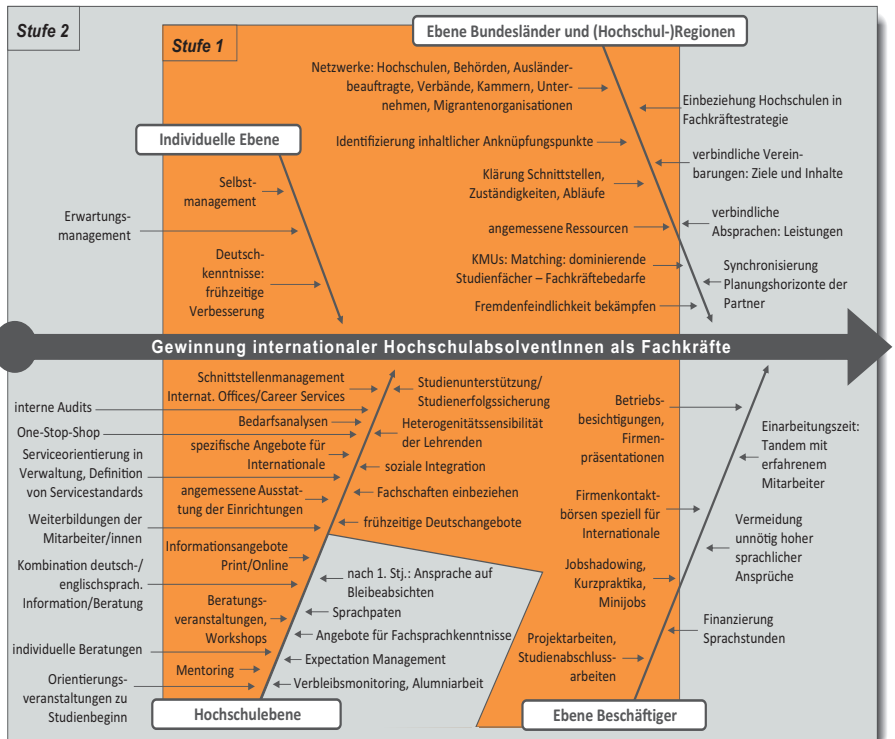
Stufe 2

Stufe 1

Ebene Bundesländer und (Hochschul-)Regionen

Netzwerke: Hochschulen, Behörden, Ausländerbeauftragte, Verbände, Kammern, Unternehmen, Migrantenorganisationen

Einbeziehung Hochschulen in Fachkräftestrategie

Identifizierung inhaltlicher Anknüpfungspunkte

verbindliche Vereinbarungen: Ziele und Inhalte

Klärung Schnittstellen, Zuständigkeiten, Abläufe

verbindliche Absprachen: Leistungen

angemessene Ressourcen

KMUs: Matching: dominierende Studienfächer – Fachkräftebedarfe

Synchronisierung Planungshorizonte der Partner

Fremdenfeindlichkeit bekämpfen

Individuelle Ebene

Selbstmanagement

Erwartungsmanagement

Deutschkenntnisse: frühzeitige Verbesserung

Gewinnung internationaler HochschulabsolventInnen als Fachkräfte

Schnittstellenmanagement Internat. Offices/Career Services

Studienunterstützung/ Studienerfolgssicherung

interne Audits

Bedarfsanalysen

Heterogenitätssensibilität der Lehrenden

One-Stop-Shop

spezifische Angebote für Internationale

soziale Integration

Serviceorientierung in Verwaltung, Definition von Servicestandards

angemessene Ausstattung der Einrichtungen

Fachschaften einbeziehen

Weiterbildungen der Mitarbeiter/innen

frühzeitige Deutschangebote

Informationsangebote Print/Online

Kombination deutsch-/ englischsprach. Information/Beratung

nach 1. Stj.: Ansprache auf Bleibeabsichten

Beratungsveranstaltungen, Workshops

Sprachpaten

Angebote für Fachsprachkenntnisse

individuelle Beratungen

Mentoring

Expectation Management

Orientierungsveranstaltungen zu Studienbeginn

Verbleibsmonitoring, Alumniarbeit

Hochschulebene

Betriebsbesichtigungen, Firmenpräsentationen

Einarbeitungszeit: Tandem mit erfahrenem Mitarbeiter

Firmenkontaktbörsen speziell für Internationale

Vermeidung unnötig hoher sprachlicher Ansprüche

Jobshadowing, Kurzpraktika, Minijobs

Finanzierung Sprachstunden

Projektarbeiten, Studienabschlussarbeiten

Ebene Beschäftiger